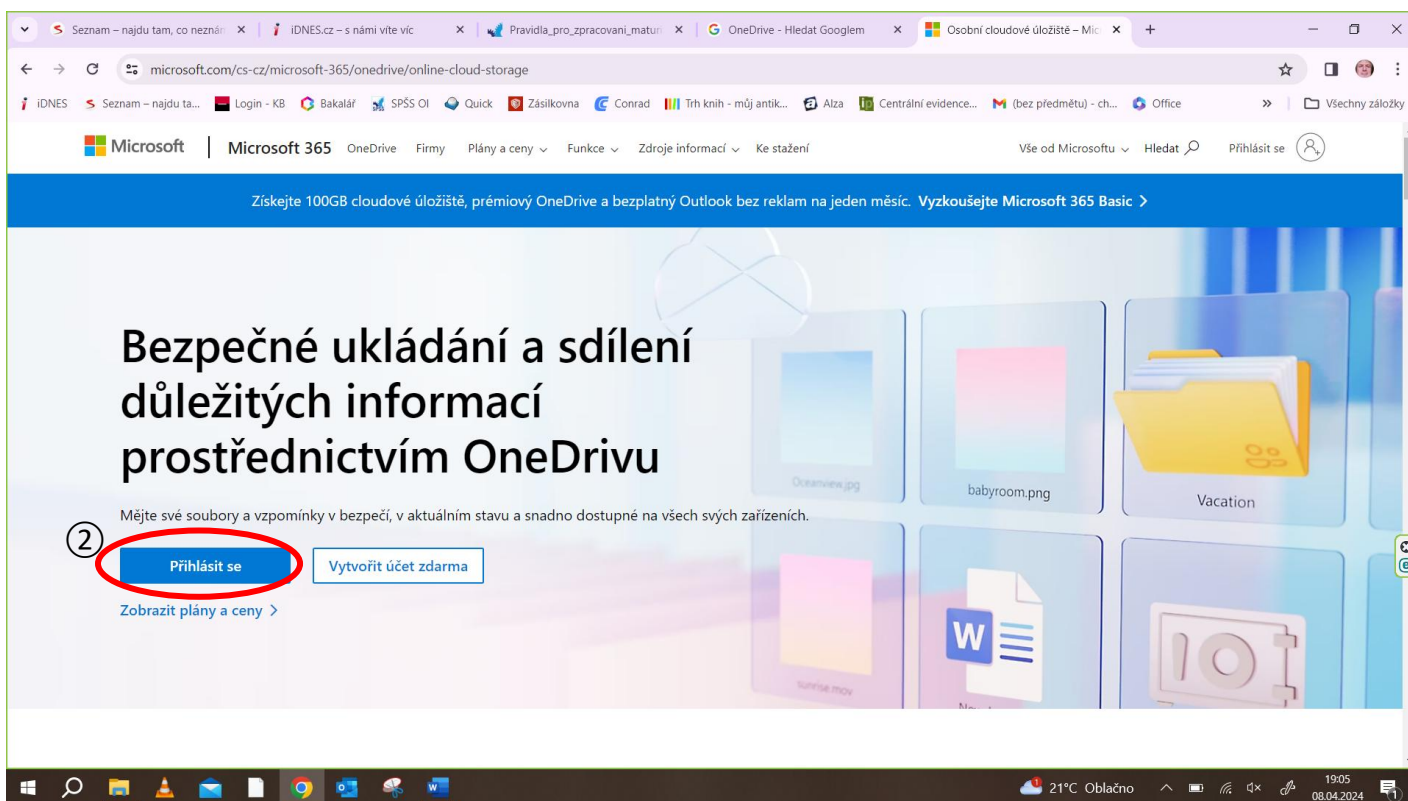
Seznam – najdu tam, co neznám ×
iDNES.cz – s námi víte víc ×
Pravidla_pro_zpracovani_matur ×
OneDrive - Hledat Googlem ×
Osobní cloudové úložiště – Mic ×
+

microsoft.com/cs-cz/microsoft-365/onedrive/online-cloud-storage

iDNES Seznam – najdu ta... Login - KB Bakalář SPŠS OI Quick Zásilkovna Conrad Trh knih - můj antik... Alza Centrální evidence... (bez předmětu) - ch... Office » Všechny záložky

Microsoft | Microsoft 365 OneDrive Firmy Plány a ceny Funkce Zdroje informací Ke stažení Vše od Microsoftu Hledat Přihlásit se

Získejte 100GB cloudové úložiště, prémiový OneDrive a bezplatný Outlook bez reklam na jeden měsíc. Vyzkoušejte Microsoft 365 Basic >

Bezpečné ukládání a sdílení důležitých informací prostřednictvím OneDrivu

Mějte své soubory a vzpomínky v bezpečí, v aktuálním stavu a snadno dostupné na všech svých zařízeních.

②

Přihlásit se Vytvořit účet zdarma

Zobrazit plány a ceny >

Oceanview.jpg babyroom.png Vacation sunrise.mov

21°C Oblačno 19:05 08.04.2024